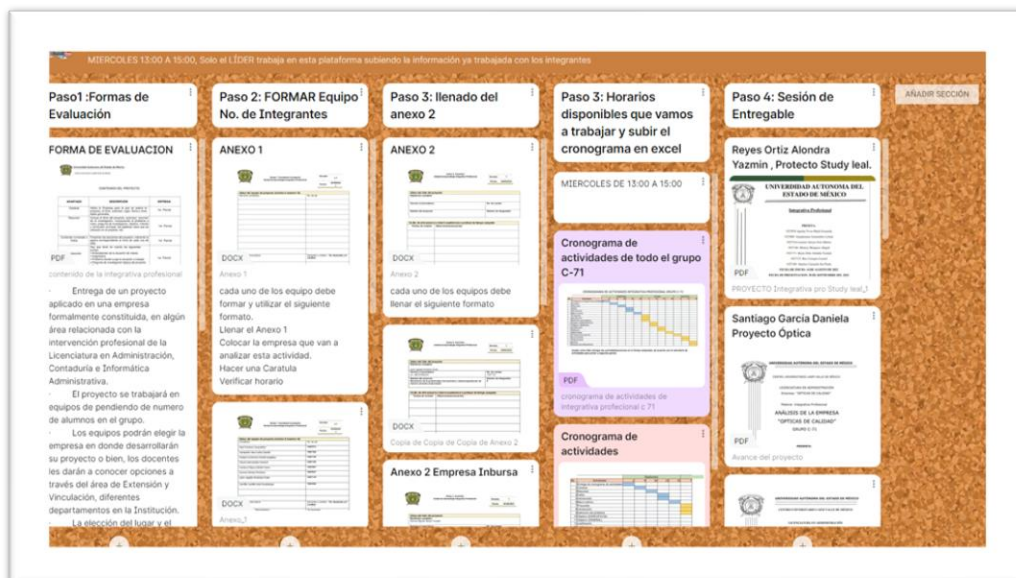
MIERCOLES 13:00 A 15:00, Solo el LÍDER trabaja en esta plataforma subiendo la información ya trabajada con los integrantes

Paso1 :Formas de Evaluación

FORMA DE EVALUACION

PDF

contenido de la integrativa profesional

· Entrega de un proyecto aplicado en una empresa formalmente constituida, en algún área relacionada con la intervención profesional de la Licenciatura en Administración, Contaduría e Informática Administrativa.

· El proyecto se trabajará en equipos de pendiendo de numero de alumnos en el grupo.

· Los equipos podrán elegir la empresa en donde desarrollarán su proyecto o bien, los docentes les darán a conocer opciones a través del área de Extensión y Vinculación, diferentes departamentos en la Institución.

· La elección del lugar y el

Paso 2: FORMAR Equipo No. de Integrantes

ANEXO 1

DOCX

Anexo 1

cada uno de los equipo debe formar y utilizar el siguiente formato.
Llenar el Anexo 1
Colocar la empresa que van a analizar esta actividad.
Hacer una Caratula
Verificar horario

DOCX

Anexo 1

Paso 3: llenado del anexo 2

ANEXO 2

DOCX

Anexo 2

cada uno de los equipos debe llenar el siguiente formato

DOCX

Copia de Copia de Copia de Anexo 2

Anexo 2 Empresa Inbursa

Paso 3: Horarios disponibles que vamos a trabajar y subir el cronograma en excel

MIERCOLES DE 13:00 A 15:00

Cronograma de actividades de todo el grupo C-71

PDF

cronograma de actividades de integrativa profecional c 71

Cronograma de actividades

Paso 4: Sesión de Entregable

Reyes Ortiz Alondra Yazmin , Protecto Study leal.

UNIVERSIDAD AUTONOMA DEL ESTADO DE MÉXICO

Integrativa Profesional

PDF

PROYECTO Integrativa pro Study leal_1

Santiago Garcia Daniela Proyecto Óptica

UNIVERSIDAD AUTONOMA DEL ESTADO DE MÉXICO

ANÁLISIS DE LA EMPRESA
"OPTICAS DE CALIDAD"

PDF

Avance del proyecto

UNIVERSIDAD AUTONOMA DEL ESTADO DE MÉXICO

AÑADIR SECCIÓN